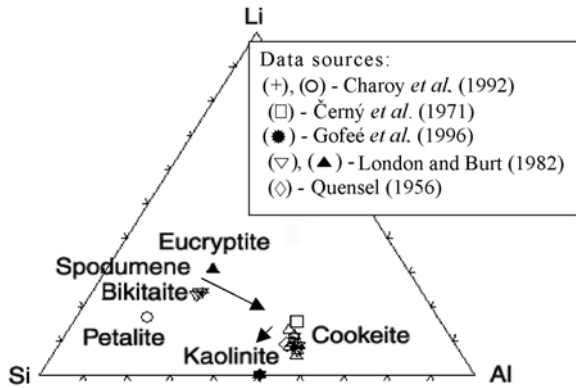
Li

Data sources:
(+), (○) - Charoy *et al.* (1992)
(□) - Černý *et al.* (1971)
(✸) - Gofeé *et al.* (1996)
(▽), (▲) - London and Burt (1982)
(◇) - Quensel (1956)

Eucryptite
Spodumene
Bikitaite
Petalite
Cookeite
Kaolinite

Si
Al